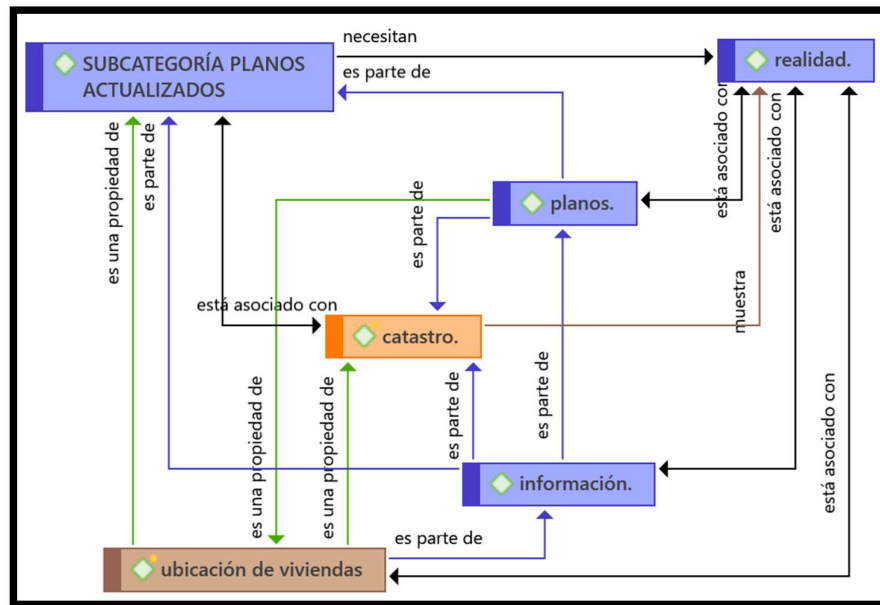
SUBCATEGORÍA PLANOS ACTUALIZADOS
necesitan
realidad.
es parte de
es una propiedad de
es parte de
está asociado con
está asociado con
es parte de
planos.
está asociado con
catastro.
muestra
es parte de
es parte de
es una propiedad de
es una propiedad de
está asociado con
información.
es parte de
ubicación de viviendas